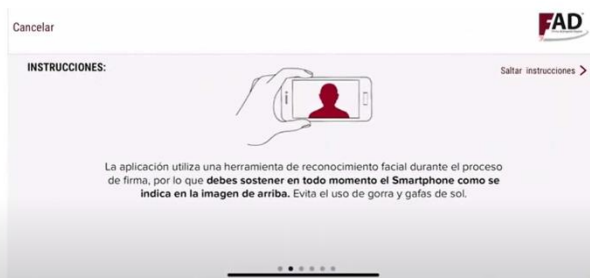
Cancelar

FAD

INSTRUCCIONES:

Saltar instrucciones >

La aplicación utiliza una herramienta de reconocimiento facial durante el proceso de firma, por lo que debes sostener en todo momento el Smartphone como se indica en la imagen de arriba. Evita el uso de gorra y gafas de sol.